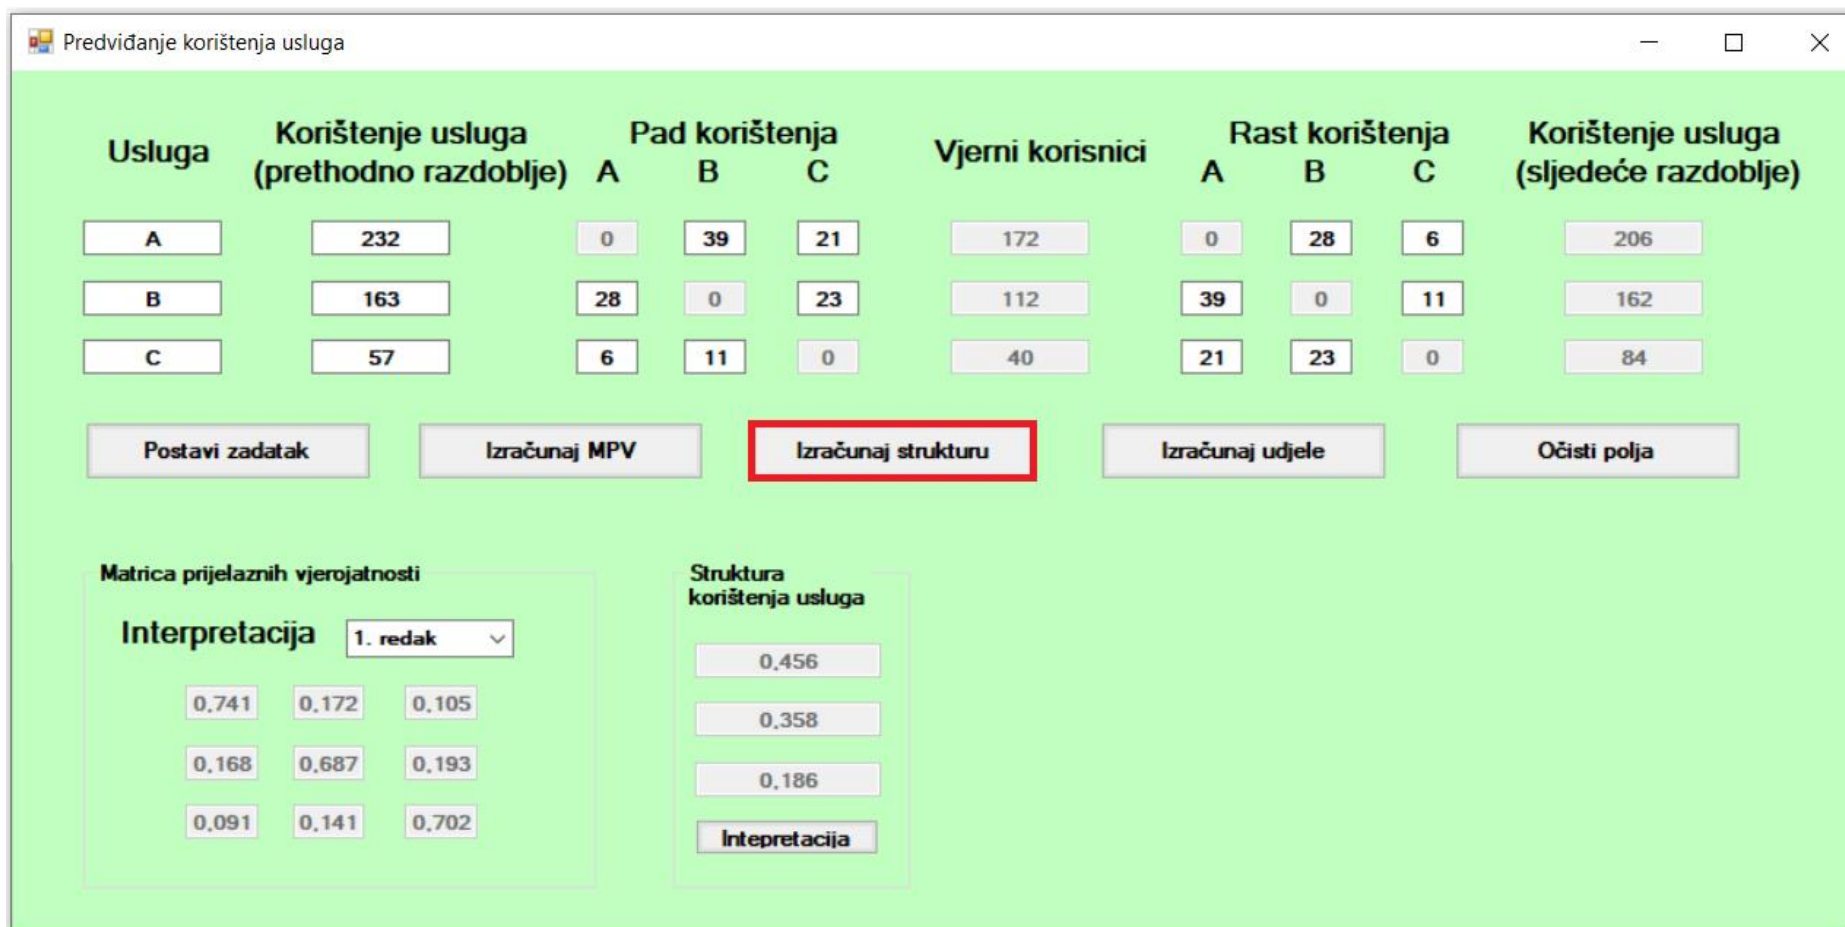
Predviđanje korištenja usluga

| Usluga | Korištenje usluga (prethodno razdoblje) | Pad korištenja A | B | C | Vjerni korisnici | Rast korištenja A | B | C | Korištenje usluga (sljedeće razdoblje) |
|---|---|---|---|---|---|---|---|---|---|
| A | 232 | 0 | 39 | 21 | 172 | 0 | 28 | 6 | 206 |
| B | 163 | 28 | 0 | 23 | 112 | 39 | 0 | 11 | 162 |
| C | 57 | 6 | 11 | 0 | 40 | 21 | 23 | 0 | 84 |

Postavi zadatak
Izračunaj MPV
Izračunaj strukturu
Izračunaj udjele
Očisti polja

Matrica prijelaznih vjerojatnosti

Interpretacija 1. redak

| 0,741 | 0,172 | 0,105 |
|---|---|---|
| 0,168 | 0,687 | 0,193 |
| 0,091 | 0,141 | 0,702 |

Struktura korištenja usluga

0,456
0,358
0,186

Intepretacija